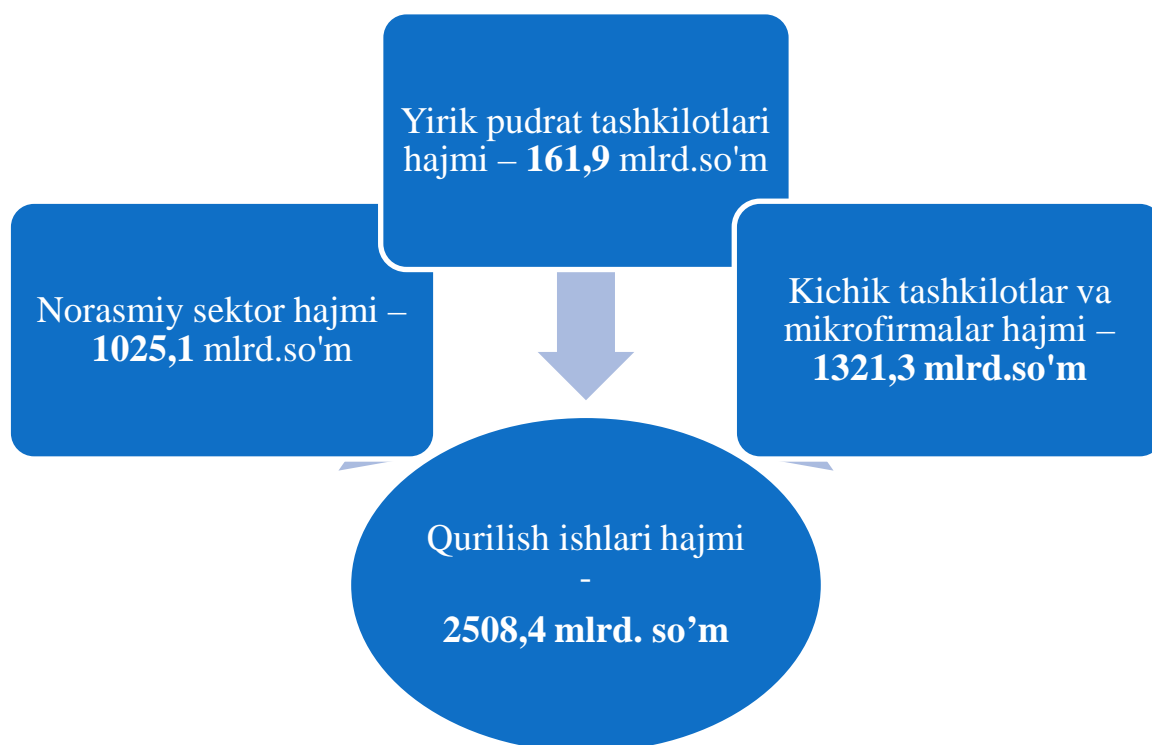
Yirik pudrat tashkilotlari hajmi – 161,9 mlrd.so'm

Norasmiy sektor hajmi – 1025,1 mlrd.so'm

Kichik tashkilotlar va mikrofirmalar hajmi – 1321,3 mlrd.so'm

Qurilish ishlari hajmi -

2508,4 mlrd. so’m